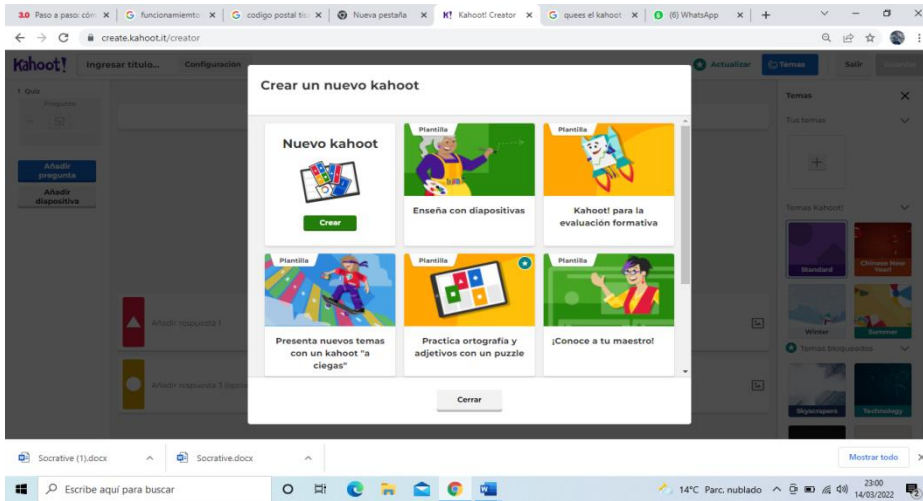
3.0 Paso a paso: cóm × | G funcionamiento × | G codigo postal tis × | Nueva pestaña × | K! Kahoot! Creator × | G quees el kahoot × | (6) WhatsApp × | +

create.kahoot.it/creator

Kahoot! Ingresar título... Configuración Actualizar Temas Salir Guardar

1 Quiz
Pregunta

Añadir pregunta
Añadir diapositiva

Añadir respuesta 1
Añadir respuesta 3 (opcional)

Temas
Tus temas
Temas Kahoot!
Standard
Chinese New Year!
Winter
Summer
Temas bloqueados
Skyscrapers
Technology

Crear un nuevo kahoot

Nuevo kahoot
Crear

Plantilla
Enseña con diapositivas

Plantilla
Kahoot! para la evaluación formativa

Plantilla
Presenta nuevos temas con un kahoot "a ciegas"

Plantilla
Practica ortografía y adjetivos con un puzzle

Plantilla
¡Conoce a tu maestro!

Cerrar

Socrative (1).docx ^ Socrative.docx ^ Mostrar todo ×

Escribe aquí para buscar

14°C Parc. nublado 23:00 14/03/2022